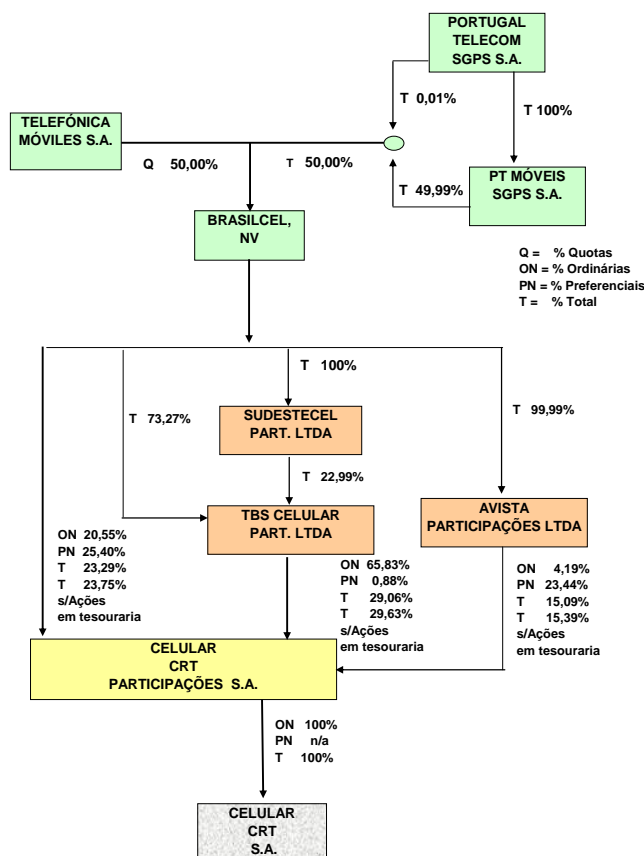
PORTUGAL TELECOM SGPS S.A.

T 0,01%

T 100%

TELEFÓNICA MÓVILES S.A.

Q 50,00%

T 50,00%

PT MÓVEIS SGPS S.A.

T 49,99%

BRASILCEL, NV

Q = % Quotas
ON = % Ordinárias
PN = % Preferenciais
T = % Total

T 100%

T 73,27%

SUDESTECEL PART. LTDA

T 99,99%

T 22,99%

TBS CELULAR PART. LTDA

AVISTA PARTICIPAÇÕES LTDA

ON 20,55%
PN 25,40%
T 23,29%
T 23,75%
s/Ações em tesouraria

ON 65,83%
PN 0,88%
T 29,06%
T 29,63%
s/Ações em tesouraria

ON 4,19%
PN 23,44%
T 15,09%
T 15,39%
s/Ações em tesouraria

CELULAR CRT PARTICIPAÇÕES S.A.

ON 100%
PN n/a
T 100%

CELULAR CRT S.A.